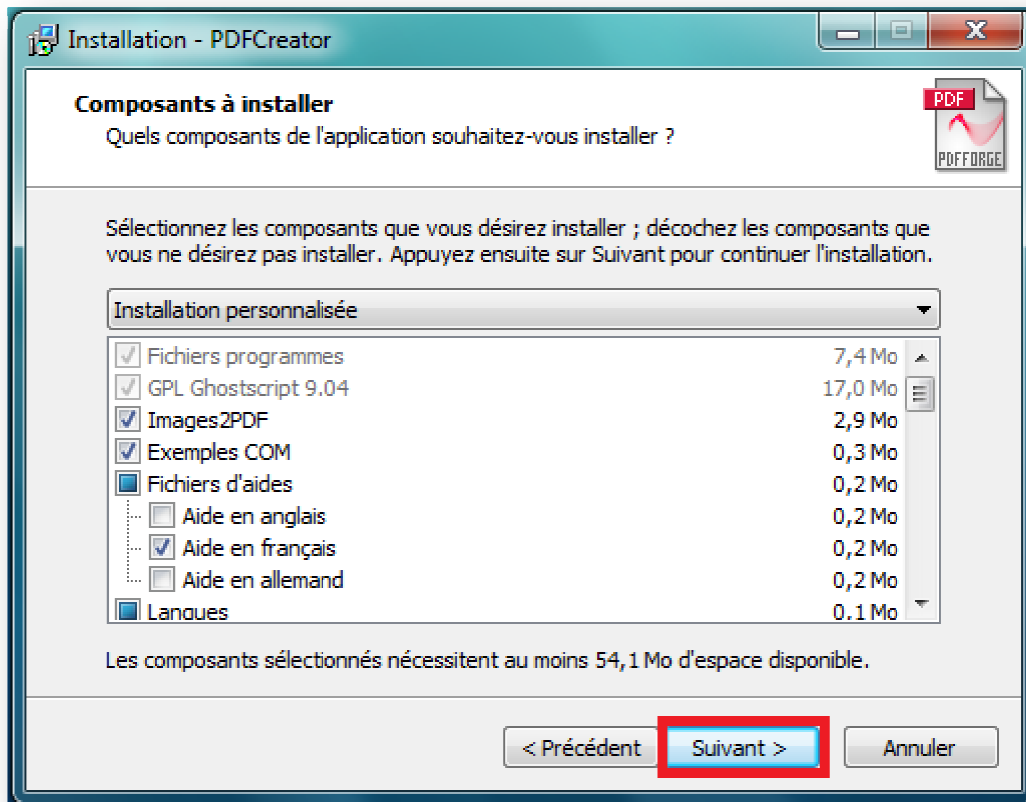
Installation - PDFCreator

Composants à installer
Quels composants de l'application souhaitez-vous installer ?

PDF
PDFFORGE

Sélectionnez les composants que vous désirez installer ; décochez les composants que vous ne désirez pas installer. Appuyez ensuite sur Suivant pour continuer l'installation.

Installation personnalisée

| Composant | Taille |
|---|---|
| Fichiers programmes | 7,4 Mo |
| GPL Ghostscript 9.04 | 17,0 Mo |
| Images2PDF | 2,9 Mo |
| Exemples COM | 0,3 Mo |
| Fichiers d'aides | 0,2 Mo |
| Aide en anglais | 0,2 Mo |
| Aide en français | 0,2 Mo |
| Aide en allemand | 0,2 Mo |
| Langues | 0,1 Mo |

Les composants sélectionnés nécessitent au moins 54,1 Mo d'espace disponible.

< Précédent | Suivant > | Annuler